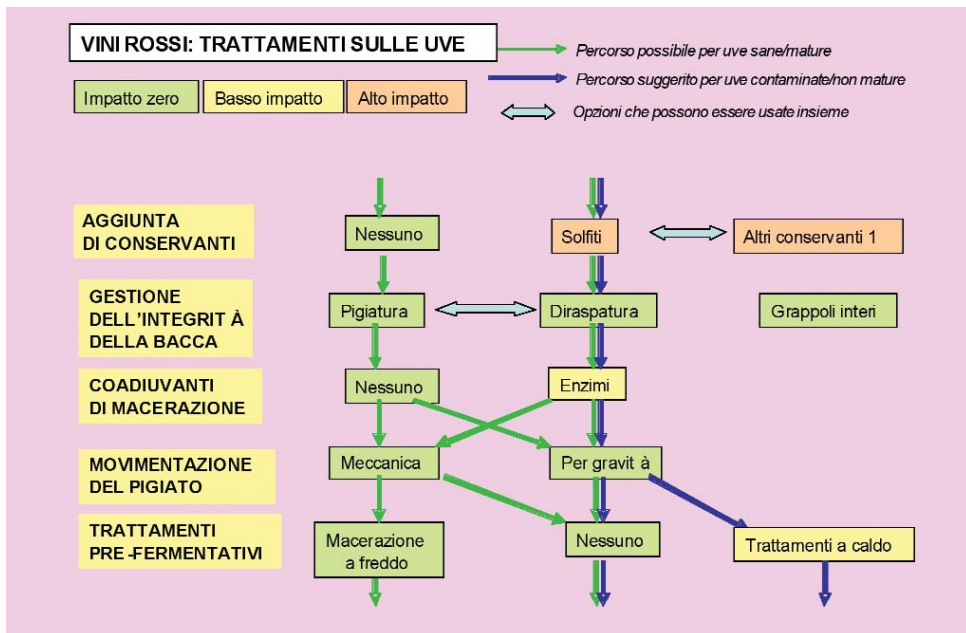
VINI ROSSI: TRATTAMENTI SULLE UVE

Percorso possibile per uve sane/mature

Percorso suggerito per uve contaminate/non mature

Opzioni che possono essere usate insieme

Impatto zero

Basso impatto

Alto impatto

AGGIUNTA DI CONSERVANTI

Nessuno

Solfiti

Altri conservanti 1

GESTIONE DELL'INTEGRIT À DELLA BACCA

Pigiatura

Diraspatura

Grappoli interi

COADIUVANTI DI MACERAZIONE

Nessuno

Enzimi

MOVIMENTAZIONE DEL PIGIATO

Meccanica

Per gravit à

TRATTAMENTI PRE -FERMENTATIVI

Macerazione a freddo

Nessuno

Trattamenti a caldo